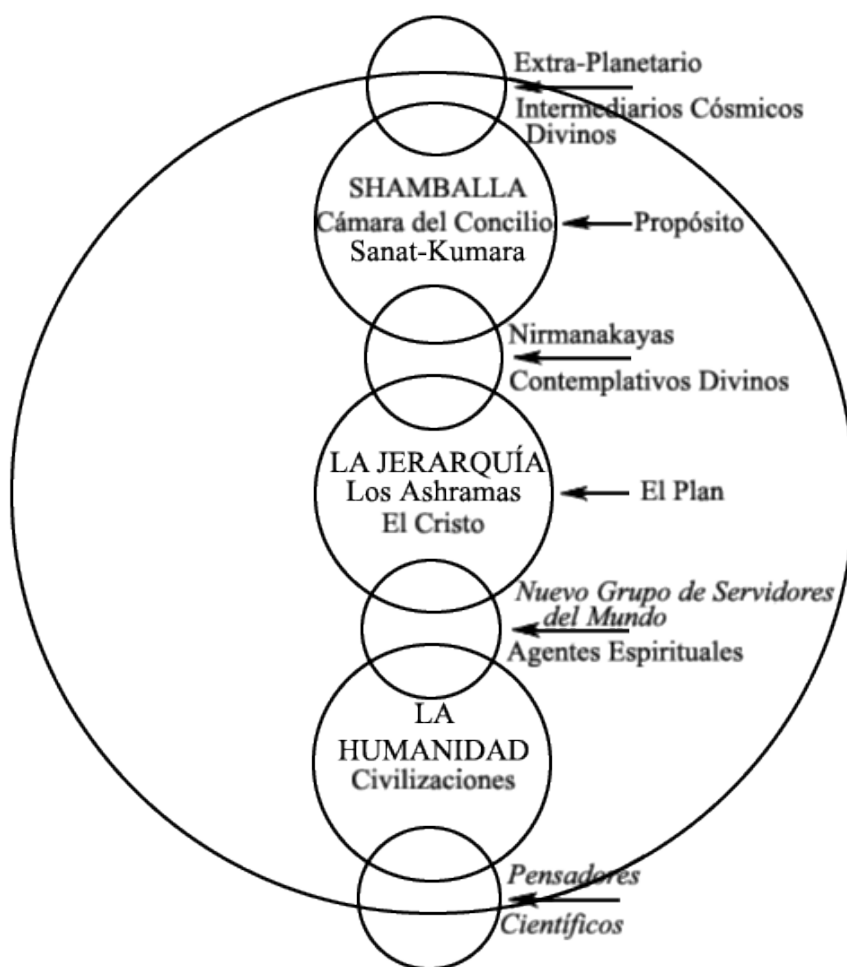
Extra-Planetario
Intermediarios Cósmicos
Divinos

SHAMBALLA
Cámara del Concilio
Sanat-Kumara

Propósito

Nirmanakayas
Contemplativos Divinos

LA JERARQUÍA
Los Ashramas
El Cristo

El Plan

*Nuevo Grupo de Servidores del Mundo*
Agentes Espirituales

LA
HUMANIDAD
Civilizaciones

*Pensadores*
*Científicos*